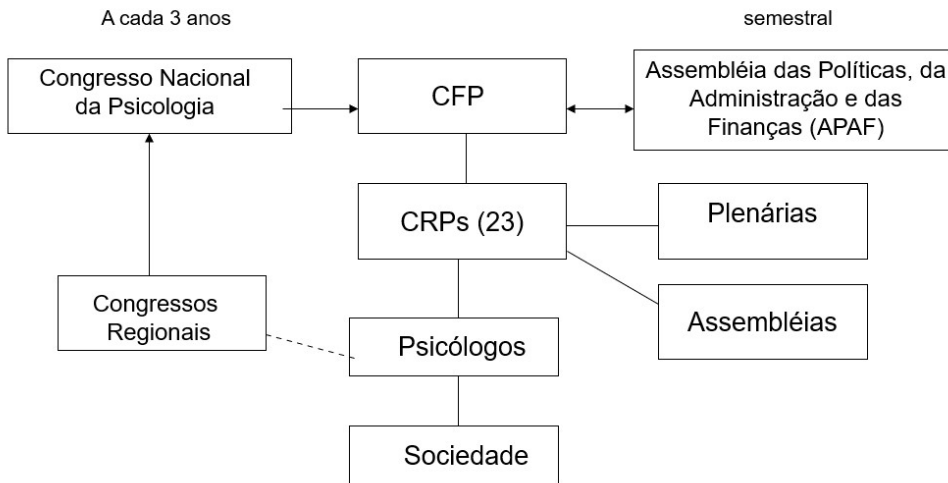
A cada 3 anos

semestral

Congresso Nacional da Psicologia

CFP

Assembléia das Políticas, da Administração e das Finanças (APAF)

CRPs (23)

Plenárias

Congressos Regionais

Assembléias

Psicólogos

Sociedade